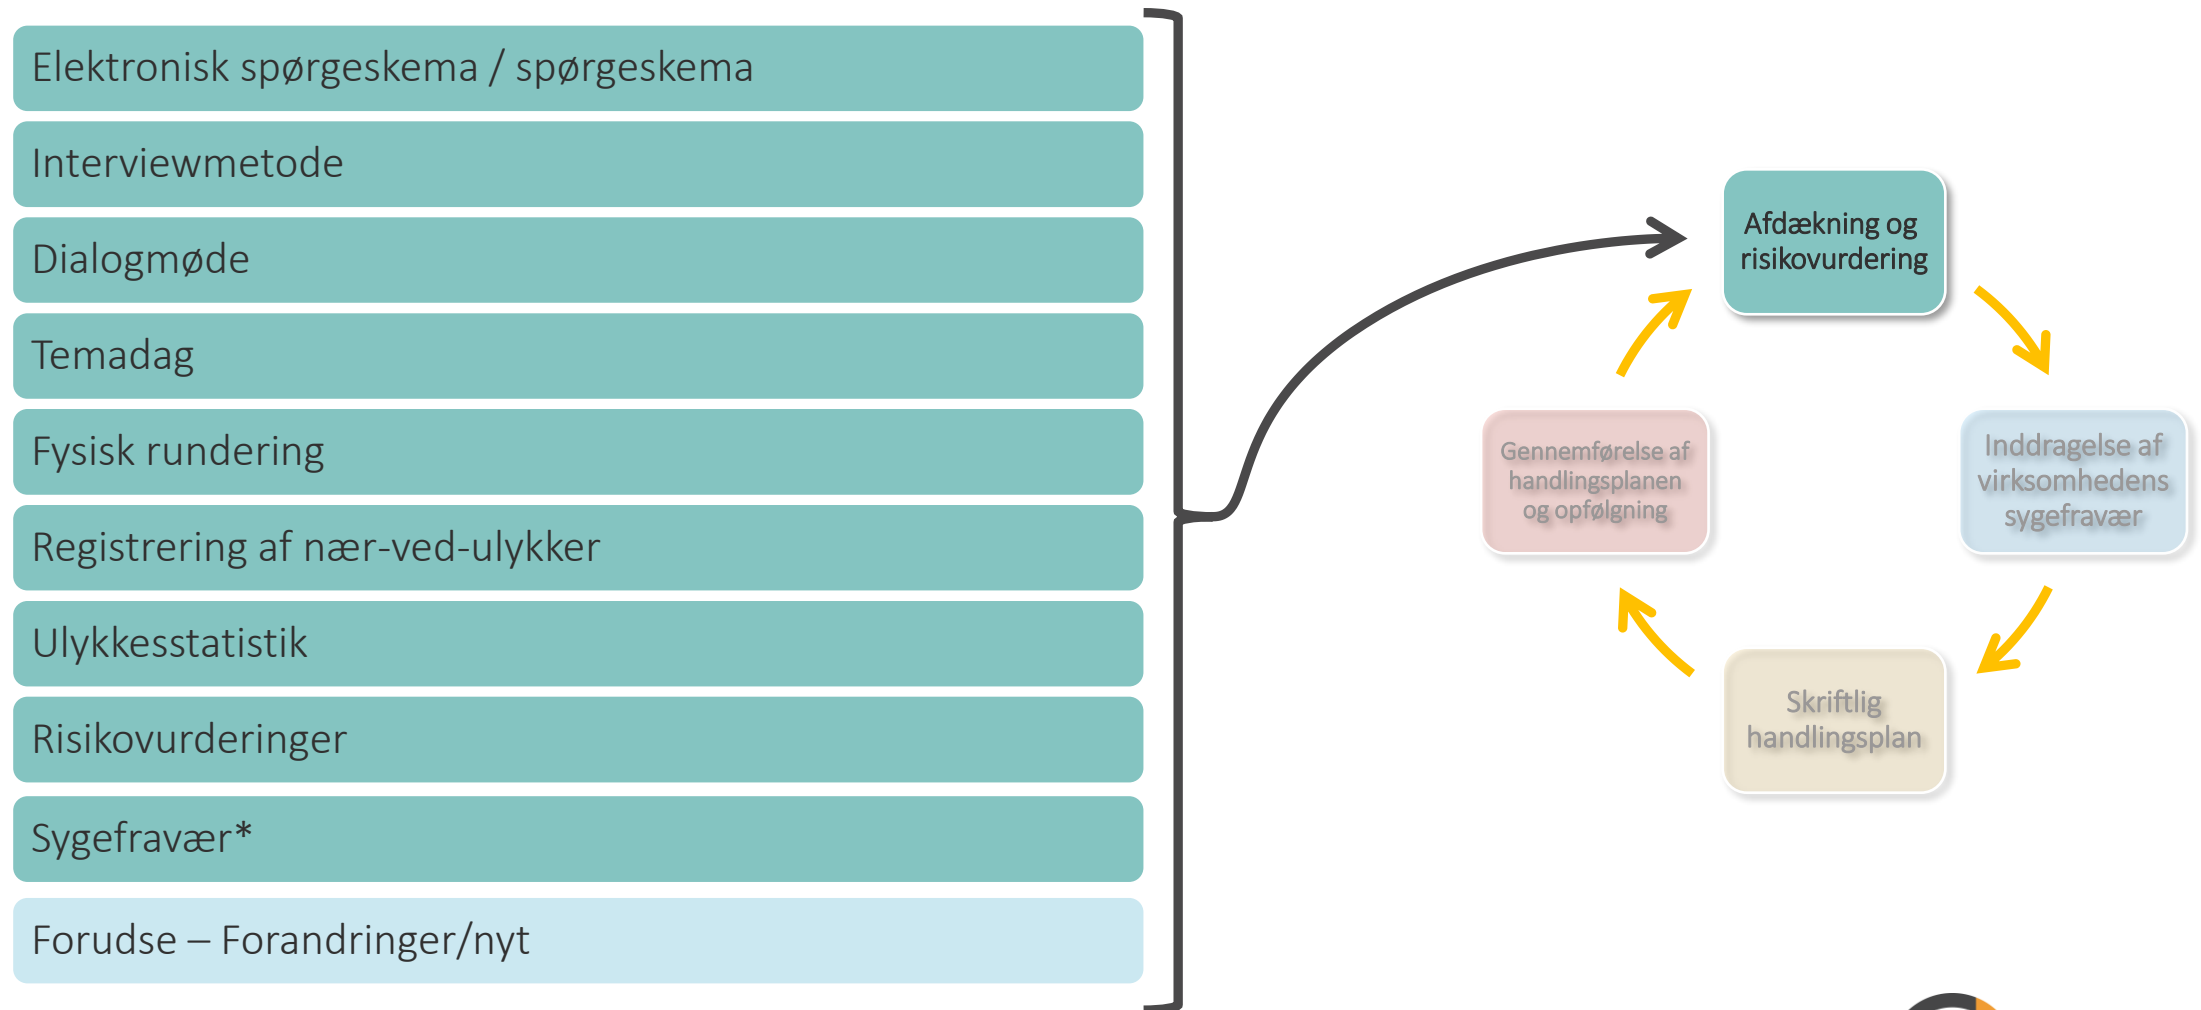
Elektronisk spørgeskema / spørgeskema

Interviewmetode

Dialogmøde

Temadag

Fysisk rundering

Registrering af nær-ved-ulykker

Ulykkesstatistik

Risikovurderinger

Sygefravær*

Forudse – Forandringer/nyt

Afdækning og risikovurdering

Inddragelse af virksomhedens sygefravær

Skriftlig handlingsplan

Gennemførelse af handlingsplanen og opfølgning